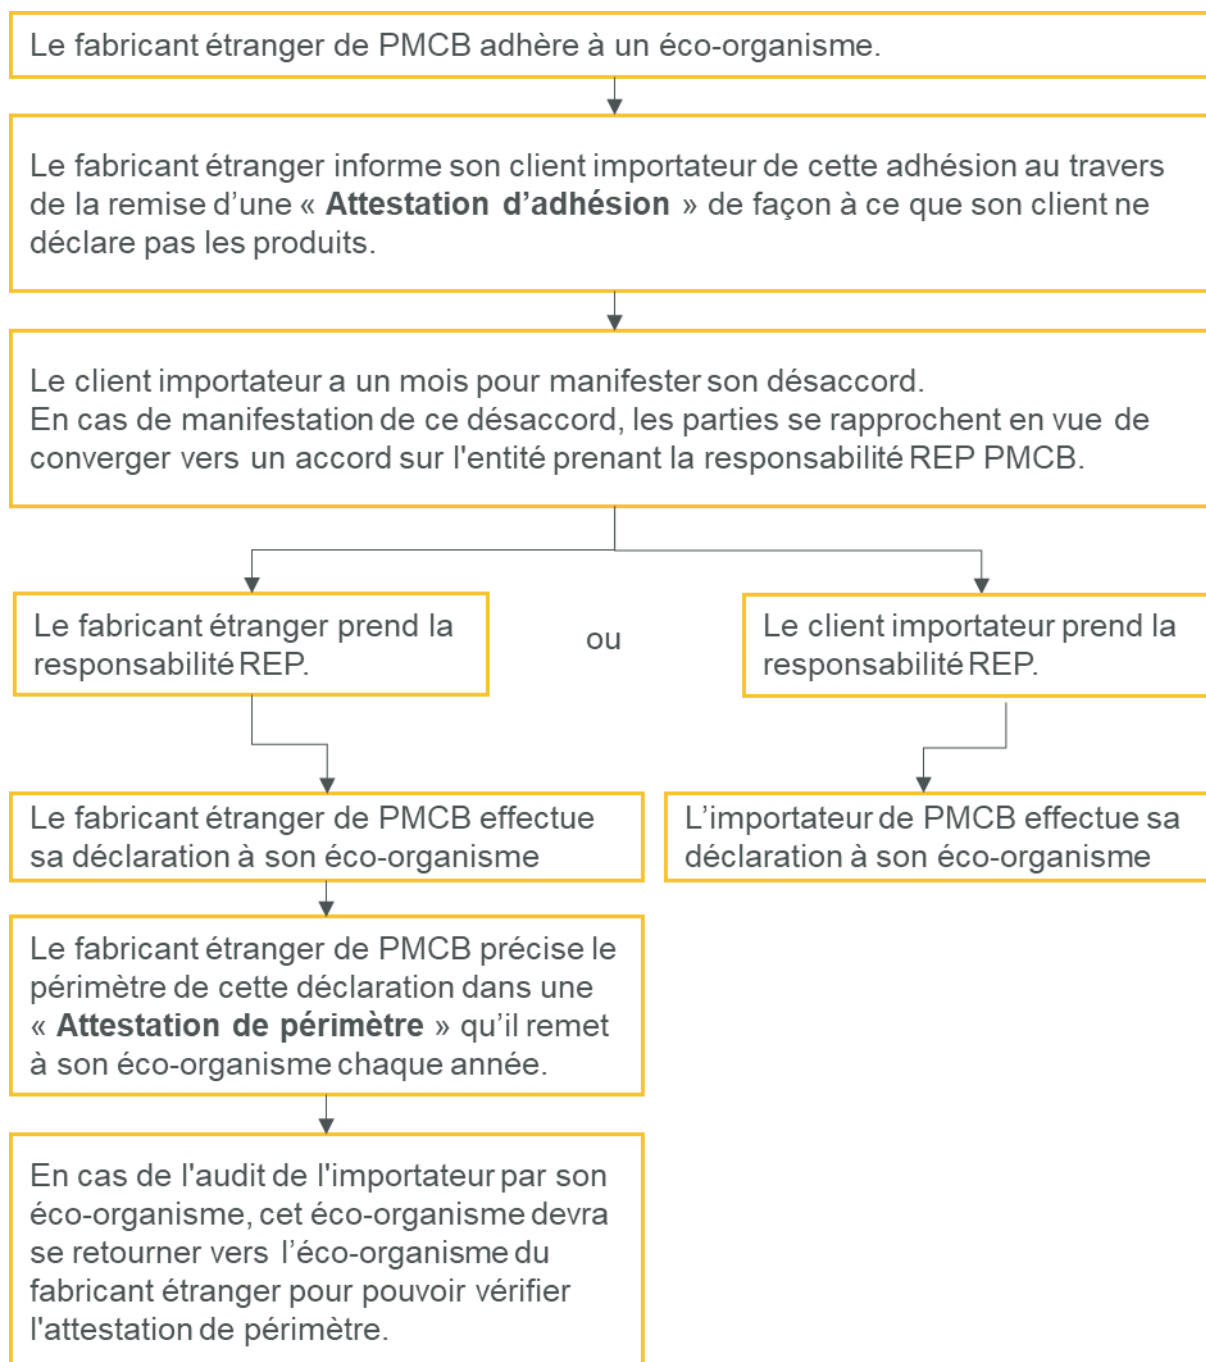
Le fabricant étranger de PMCB adhère à un éco-organisme.

Le fabricant étranger informe son client importateur de cette adhésion au travers de la remise d'une « **Attestation d'adhésion** » de façon à ce que son client ne déclare pas les produits.

Le client importateur a un mois pour manifester son désaccord.
En cas de manifestation de ce désaccord, les parties se rapprochent en vue de converger vers un accord sur l'entité prenant la responsabilité REP PMCB.

Le fabricant étranger prend la responsabilité REP.

ou

Le client importateur prend la responsabilité REP.

Le fabricant étranger de PMCB effectue sa déclaration à son éco-organisme

L'importateur de PMCB effectue sa déclaration à son éco-organisme

Le fabricant étranger de PMCB précise le périmètre de cette déclaration dans une « **Attestation de périmètre** » qu'il remet à son éco-organisme chaque année.

En cas de l'audit de l'importateur par son éco-organisme, cet éco-organisme devra se retourner vers l'éco-organisme du fabricant étranger pour pouvoir vérifier l'attestation de périmètre.